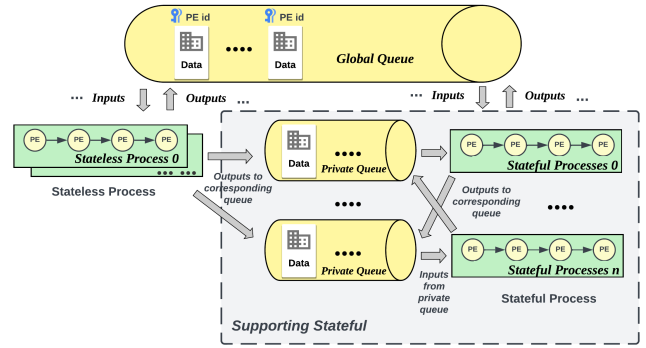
PE id
Data
••••
PE id
Data
Global Queue

... Inputs
Outputs ...
... Inputs
Outputs ...

PE
PE
PE
PE
Stateless Process 0
•••
Stateless Process

Data
••••
Private Queue
Outputs to corresponding queue
••••
Data
••••
Private Queue

PE
PE
PE
PE
Stateful Processes 0
Outputs to corresponding queue
••••
PE
PE
PE
PE
Stateful Processes n
Inputs from private queue
Stateful Process

Supporting Stateful